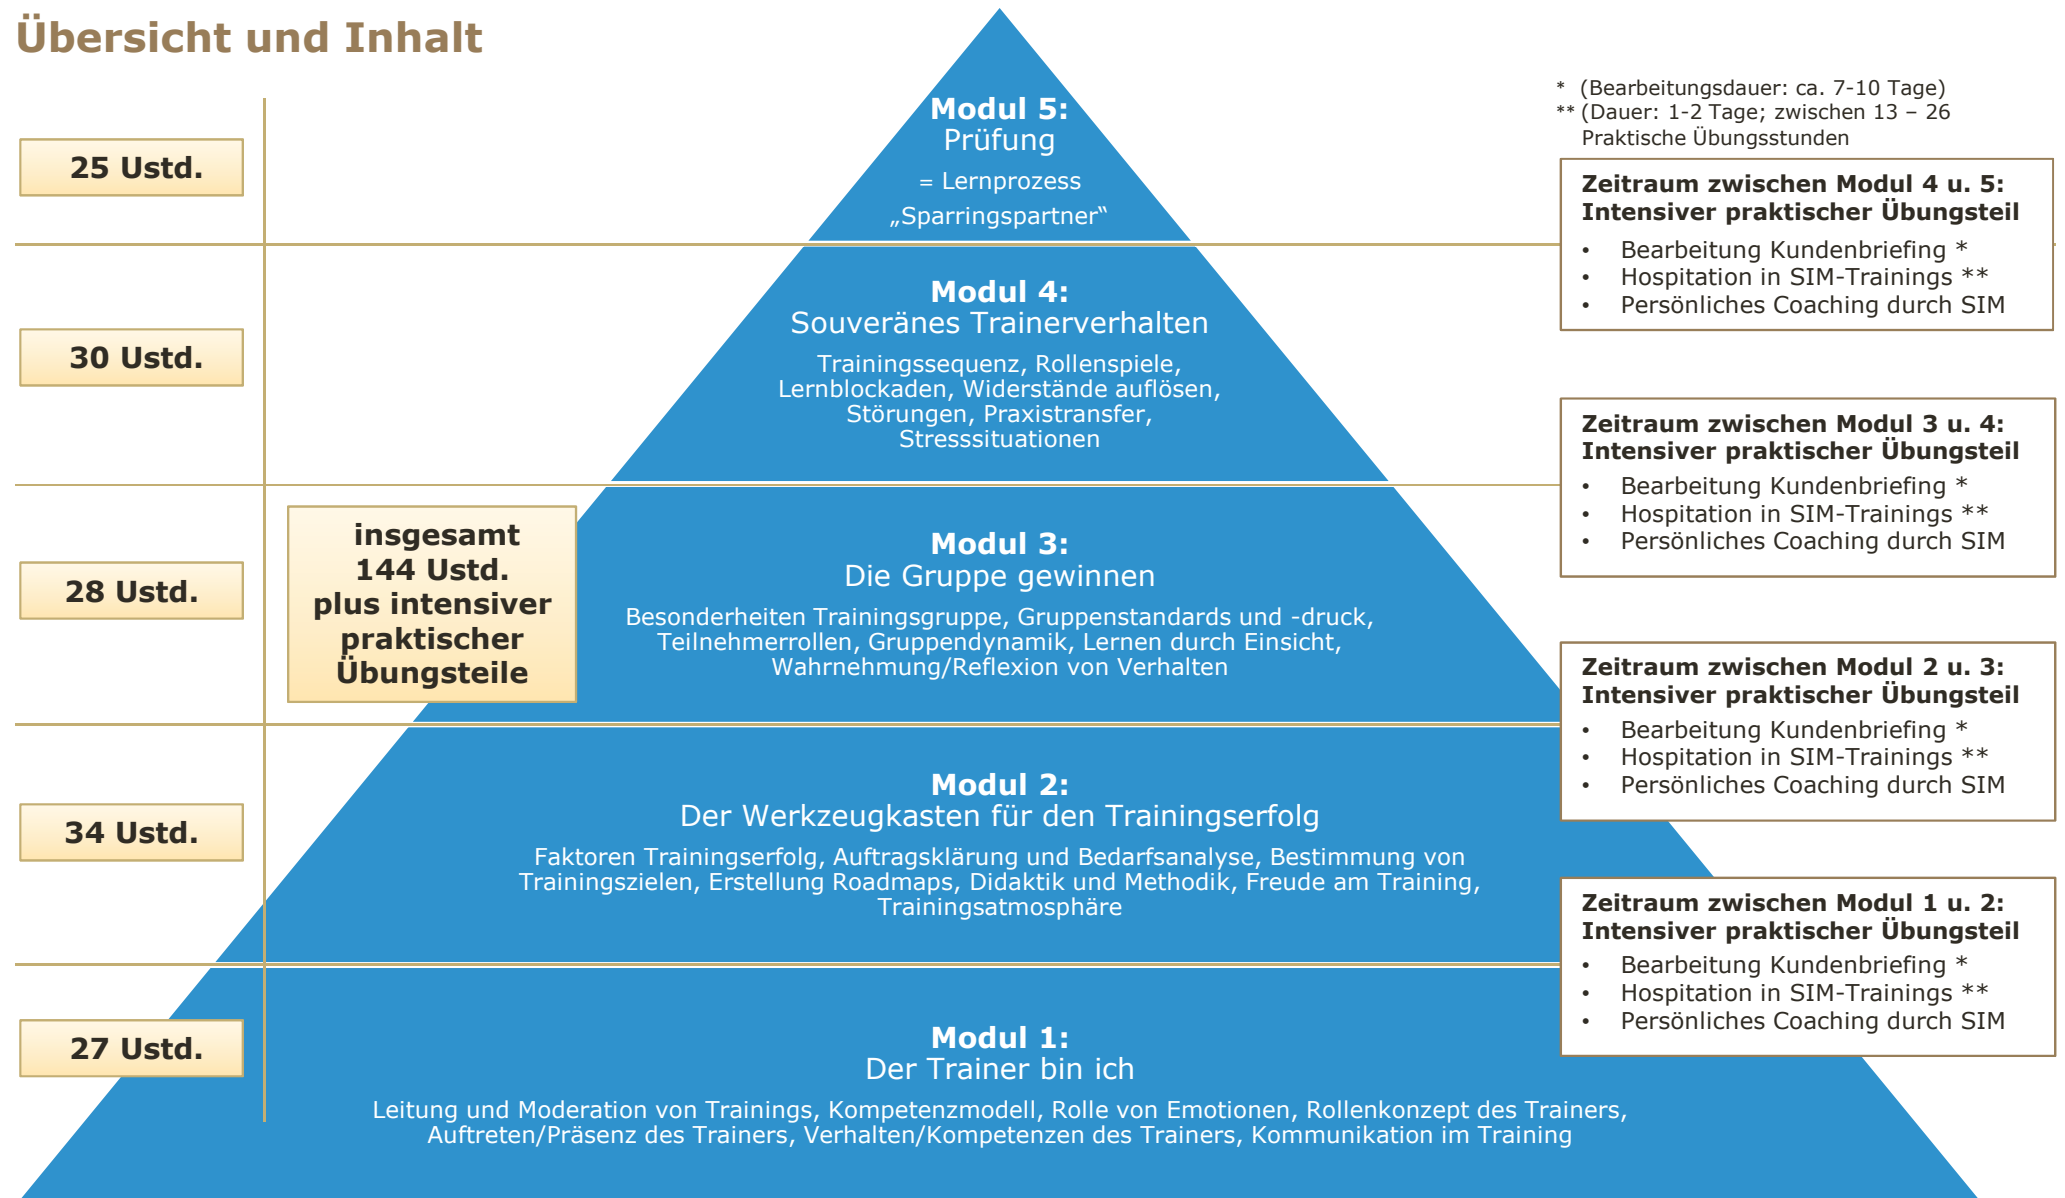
Übersicht und Inhalt

* (Bearbeitungsdauer: ca. 7-10 Tage)
** (Dauer: 1-2 Tage; zwischen 13 – 26 Praktische Übungsstunden

25 Ustd.

Modul 5:
Prüfung
= Lernprozess
„Sparringspartner"

Zeitraum zwischen Modul 4 u. 5:
Intensiver praktischer Übungsteil
- Bearbeitung Kundenbriefing *
- Hospitation in SIM-Trainings **
- Persönliches Coaching durch SIM

30 Ustd.

Modul 4:
Souveränes Trainerverhalten
Trainingssequenz, Rollenspiele, Lernblockaden, Widerstände auflösen, Störungen, Praxistransfer, Stresssituationen

Zeitraum zwischen Modul 3 u. 4:
Intensiver praktischer Übungsteil
- Bearbeitung Kundenbriefing *
- Hospitation in SIM-Trainings **
- Persönliches Coaching durch SIM

28 Ustd.

insgesamt 144 Ustd. plus intensiver praktischer Übungsteile

Modul 3:
Die Gruppe gewinnen
Besonderheiten Trainingsgruppe, Gruppenstandards und -druck, Teilnehmerrollen, Gruppendynamik, Lernen durch Einsicht, Wahrnehmung/Reflexion von Verhalten

Zeitraum zwischen Modul 2 u. 3:
Intensiver praktischer Übungsteil
- Bearbeitung Kundenbriefing *
- Hospitation in SIM-Trainings **
- Persönliches Coaching durch SIM

34 Ustd.

Modul 2:
Der Werkzeugkasten für den Trainingserfolg
Faktoren Trainingserfolg, Auftragsklärung und Bedarfsanalyse, Bestimmung von Trainingszielen, Erstellung Roadmaps, Didaktik und Methodik, Freude am Training, Trainingsatmosphäre

Zeitraum zwischen Modul 1 u. 2:
Intensiver praktischer Übungsteil
- Bearbeitung Kundenbriefing *
- Hospitation in SIM-Trainings **
- Persönliches Coaching durch SIM

27 Ustd.

Modul 1:
Der Trainer bin ich
Leitung und Moderation von Trainings, Kompetenzmodell, Rolle von Emotionen, Rollenkonzept des Trainers, Auftreten/Präsenz des Trainers, Verhalten/Kompetenzen des Trainers, Kommunikation im Training